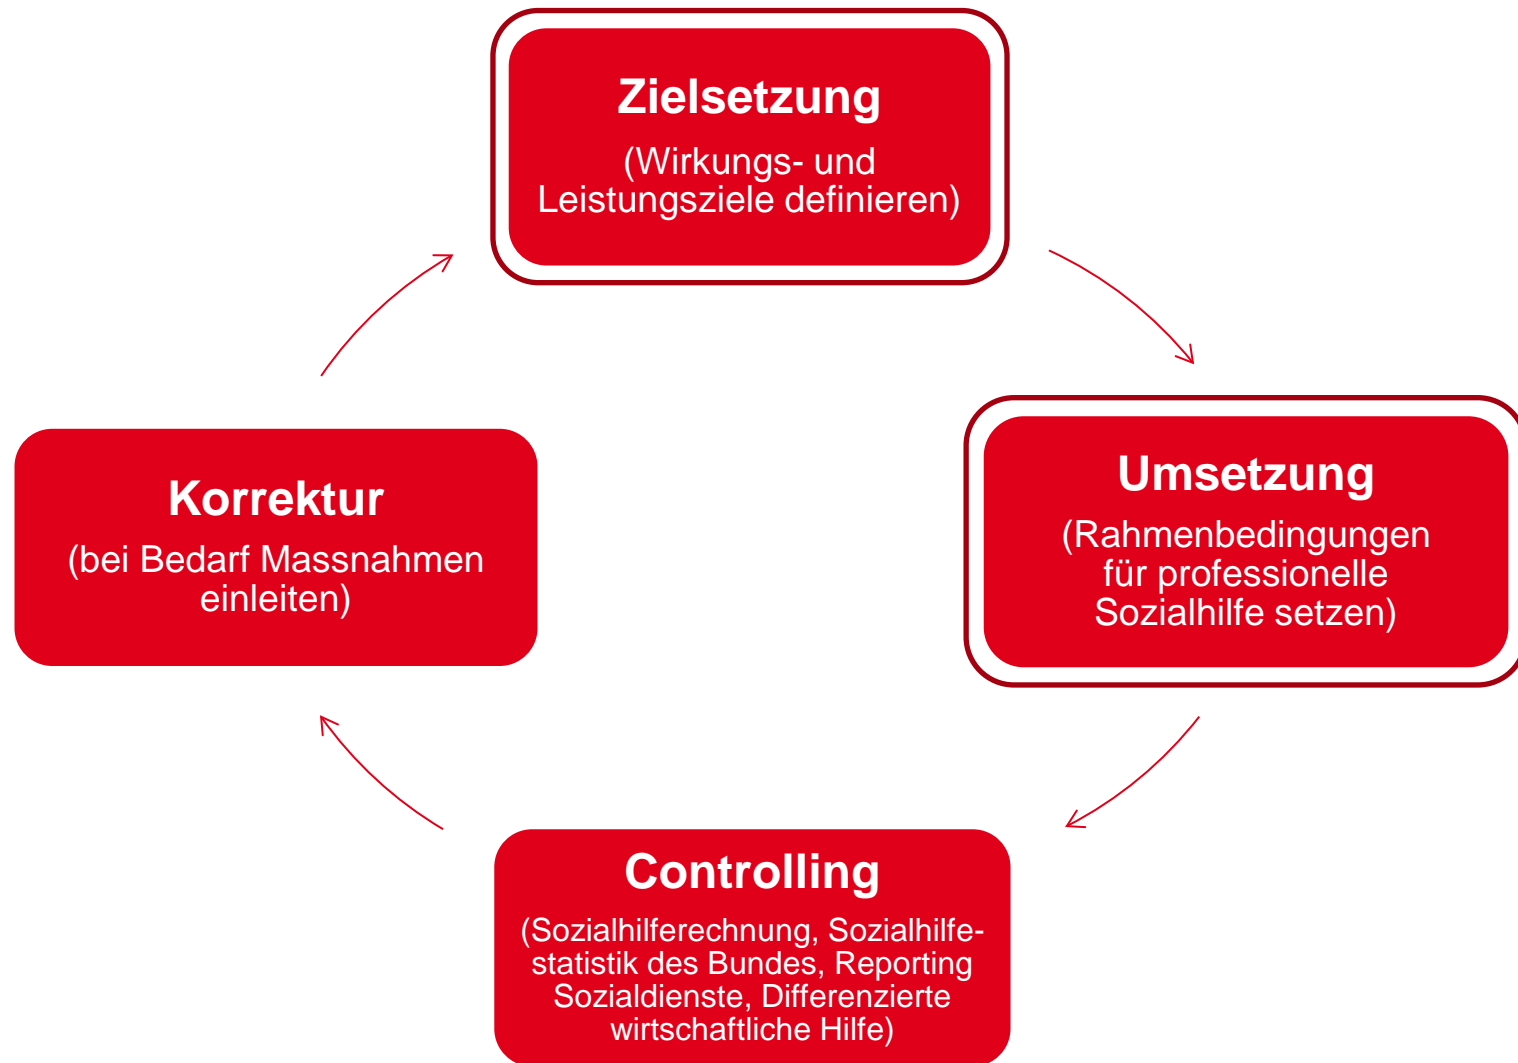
Zielsetzung
(Wirkungs- und Leistungsziele definieren)

Umsetzung
(Rahmenbedingungen für professionelle Sozialhilfe setzen)

Controlling
(Sozialhilferechnung, Sozialhilfestatistik des Bundes, Reporting Sozialdienste, Differenzierte wirtschaftliche Hilfe)

Korrektur
(bei Bedarf Massnahmen einleiten)